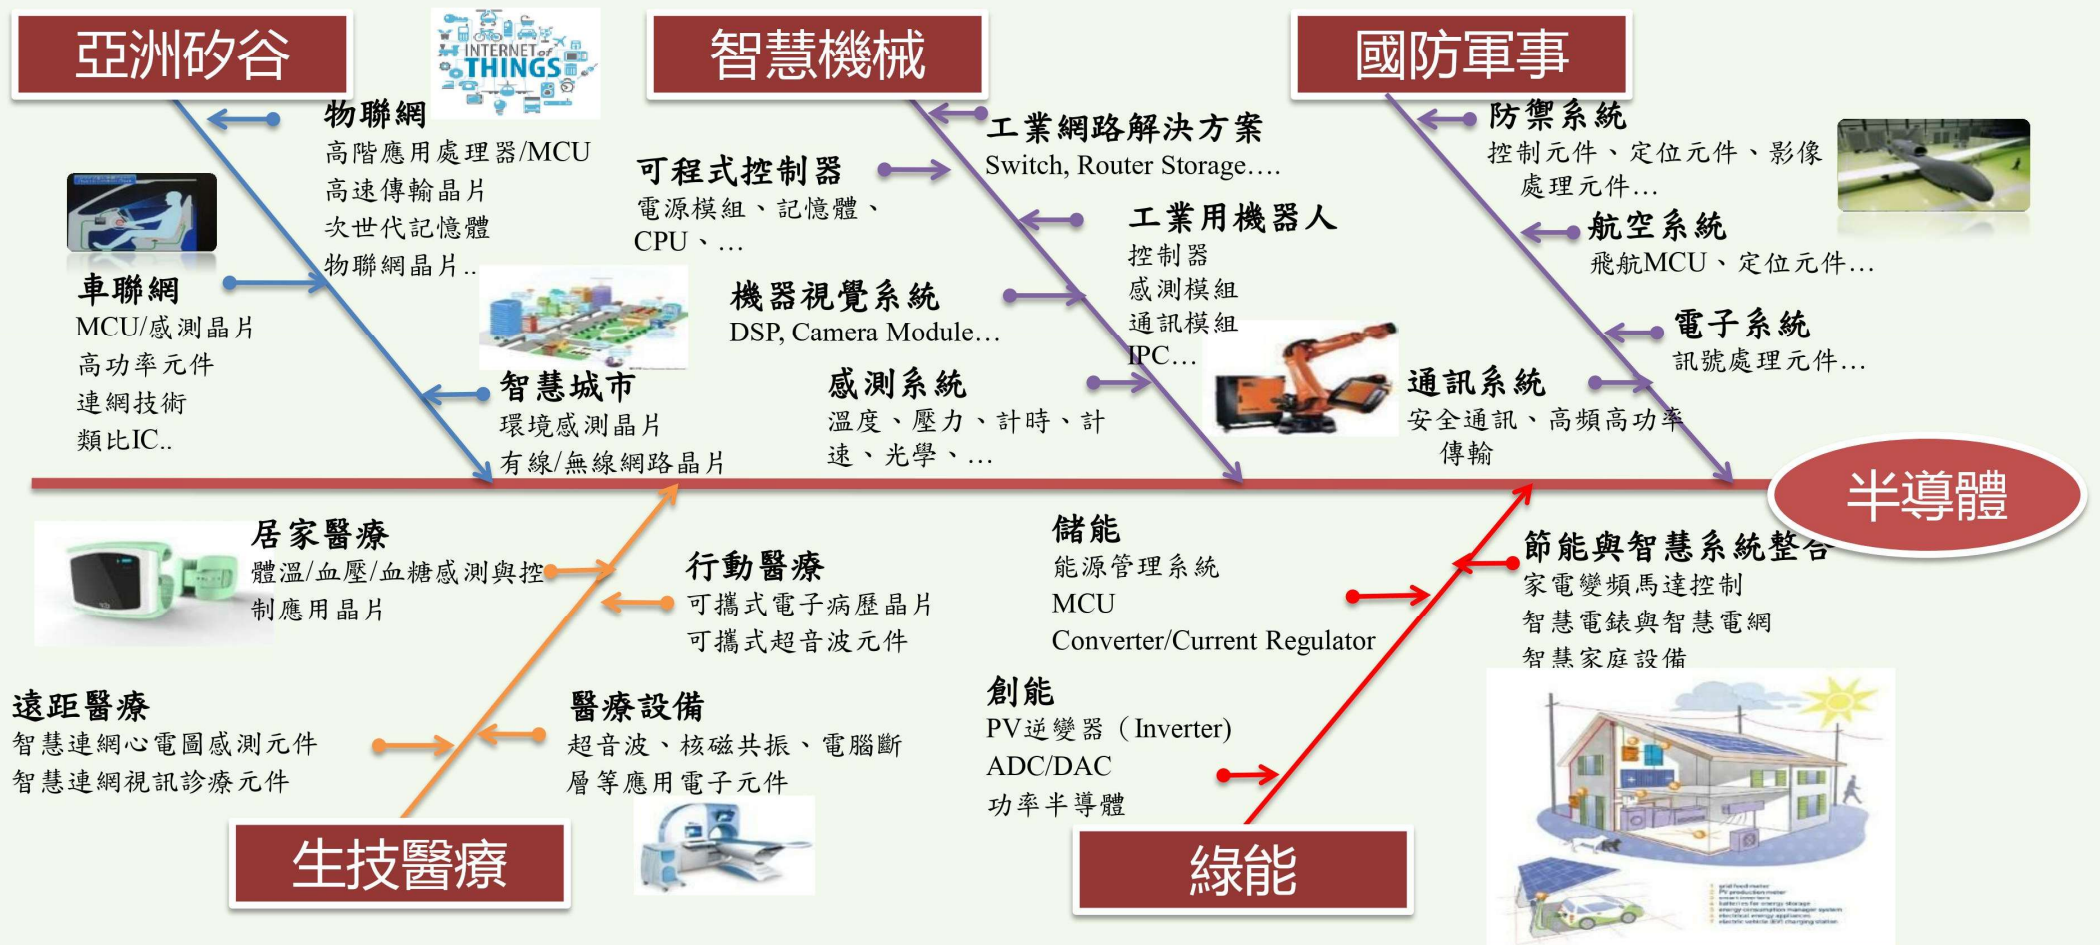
亞洲矽谷

INTERNET of THINGS

物聯網
高階應用處理器/MCU
高速傳輸晶片
次世代記憶體
物聯網晶片..

車聯網
MCU/感測晶片
高功率元件
連網技術
類比IC..

智慧城市
環境感測晶片
有線/無線網路晶片

智慧機械

可程式控制器
電源模組、記憶體、CPU、...

工業網路解決方案
Switch, Router Storage....

工業用機器人
控制器
感測模組
通訊模組
IPC...

機器視覺系統
DSP, Camera Module...

感測系統
溫度、壓力、計時、計速、光學、...

國防軍事

防禦系統
控制元件、定位元件、影像處理元件...

航空系統
飛航MCU、定位元件...

電子系統
訊號處理元件...

通訊系統
安全通訊、高頻高功率傳輸

半導體

居家醫療
體溫/血壓/血糖感測與控制應用晶片

行動醫療
可攜式電子病歷晶片
可攜式超音波元件

遠距醫療
智慧連網心電圖感測元件
智慧連網視訊診療元件

醫療設備
超音波、核磁共振、電腦斷層等應用電子元件

生技醫療

儲能
能源管理系統
MCU
Converter/Current Regulator

創能
PV逆變器（Inverter)
ADC/DAC
功率半導體

節能與智慧系統整合
家電變頻馬達控制
智慧電錶與智慧電網
智慧家庭設備

綠能